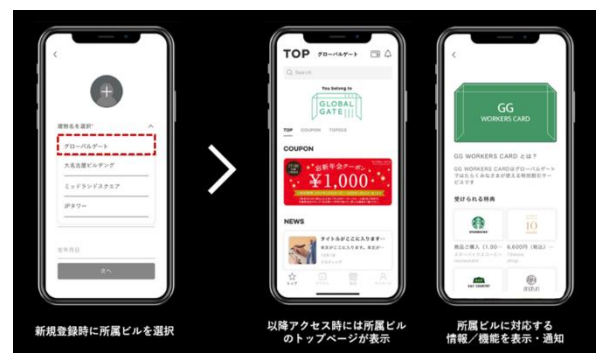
建物名を選択

グローバルゲート

大名古屋ビルヂング

ミッドランドスクエア

ゲタワー

生年月日

次へ

TOP グローバルゲート

Search

You belong to

GLOBAL GATE

TOP COUPON TOPICS

COUPON

お新年会クーポン

¥1,000

NEWS

タイトルがここに入ります…

トップ

GG

WORKERS CARD

GG WORKERS CARD とは？

GG WORKERS CARDはグローバルゲート

受けられる特典

STARBUCKS

10

商品ご購入（1,00…6,600円（税込）…

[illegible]

新規登録時に所属ビルを選択

以降アクセス時には所属ビルのトップページが表示

所属ビルに対応する情報／機能を表示・通知